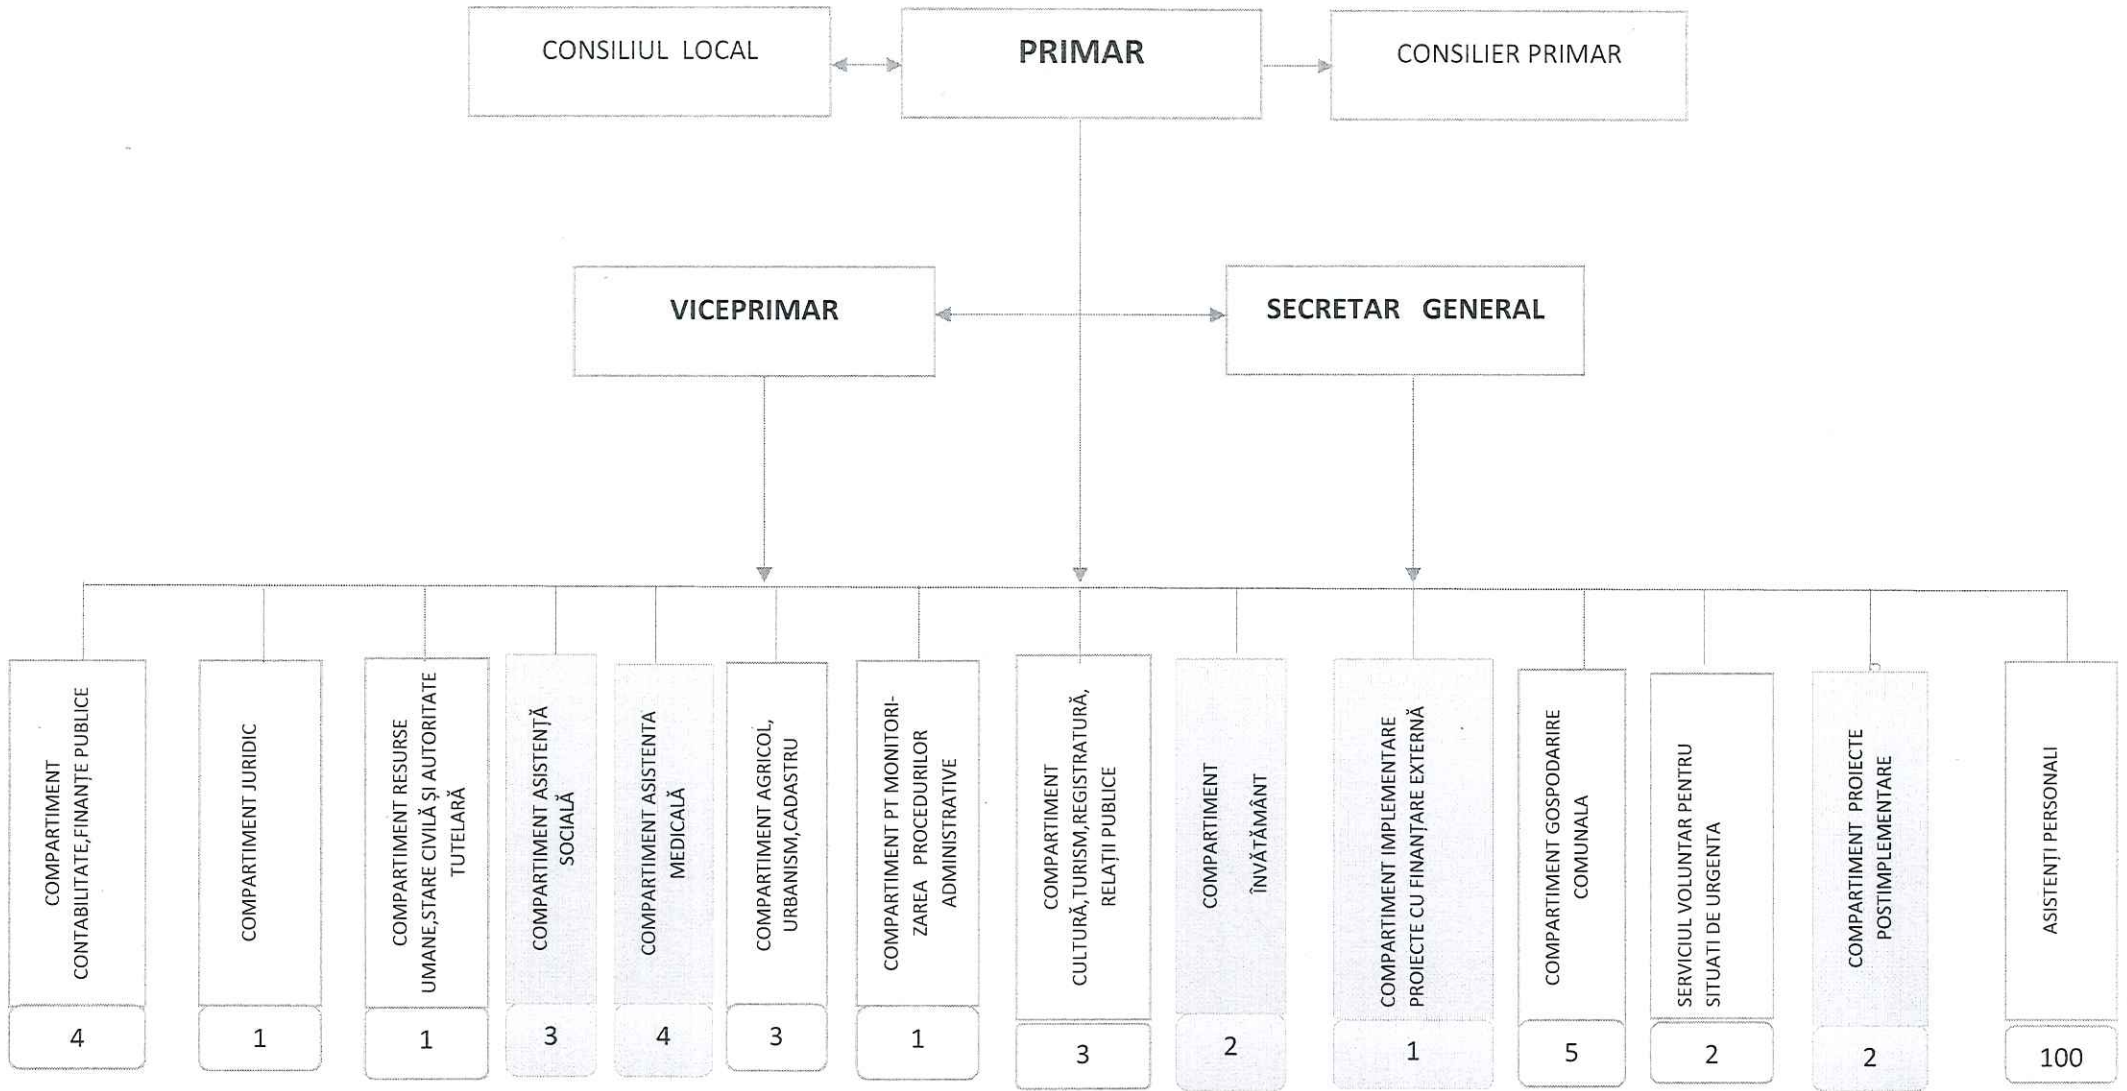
CONSILIUL LOCAL

PRIMAR

CONSILIER PRIMAR

VICEPRIMAR

SECRETAR GENERAL

COMPARTIMENT CONTABILITATE,FINANȚE PUBLICE

4

COMPARTIMENT JURIDIC

1

COMPARTIMENT RESURSE UMANE,STARE CIVILĂ ȘI AUTORITATE TUTELARĂ

1

COMPARTIMENT ASISTENȚĂ SOCIALĂ

3

COMPARTIMENT ASISTENTA MEDICALĂ

4

COMPARTIMENT AGRICOL, URBANISM,CADASTRU

3

COMPARTIMENT PT MONITORIZAREA PROCEDURILOR ADMINISTRATIVE

1

COMPARTIMENT CULTURĂ,TURISM,REGISTRATURĂ, RELAȚII PUBLICE

3

COMPARTIMENT ÎNVĂȚĂMÂNT

2

COMPARTIMENT IMPLEMENTARE PROIECTE CU FINANȚARE EXTERNĂ

1

COMPARTIMENT GOSPODARIRE COMUNALA

5

SERVICIUL VOLUNTAR PENTRU SITUATI DE URGENTA

2

COMPARTIMENT PROIECTE POSTIMPLEMENTARE

2

ASISTENȚI PERSONALI

100